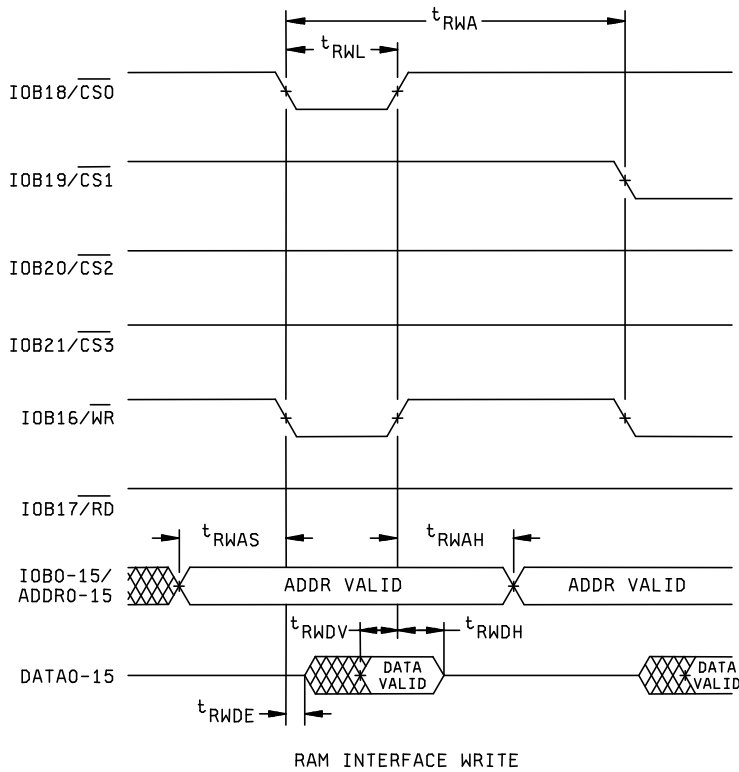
$t_{RWA}$

$t_{RWL}$

IOB18/$\overline{CS0}$

IOB19/$\overline{CS1}$

IOB20/$\overline{CS2}$

IOB21/$\overline{CS3}$

IOB16/$\overline{WR}$

IOB17/$\overline{RD}$

$t_{RWAS}$

$t_{RWAH}$

IOB0-15/ ADDR0-15

ADDR VALID

ADDR VALID

$t_{RWDV}$

$t_{RWDH}$

DATA0-15

DATA VALID

DATA VALID

$t_{RWDE}$

RAM INTERFACE WRITE